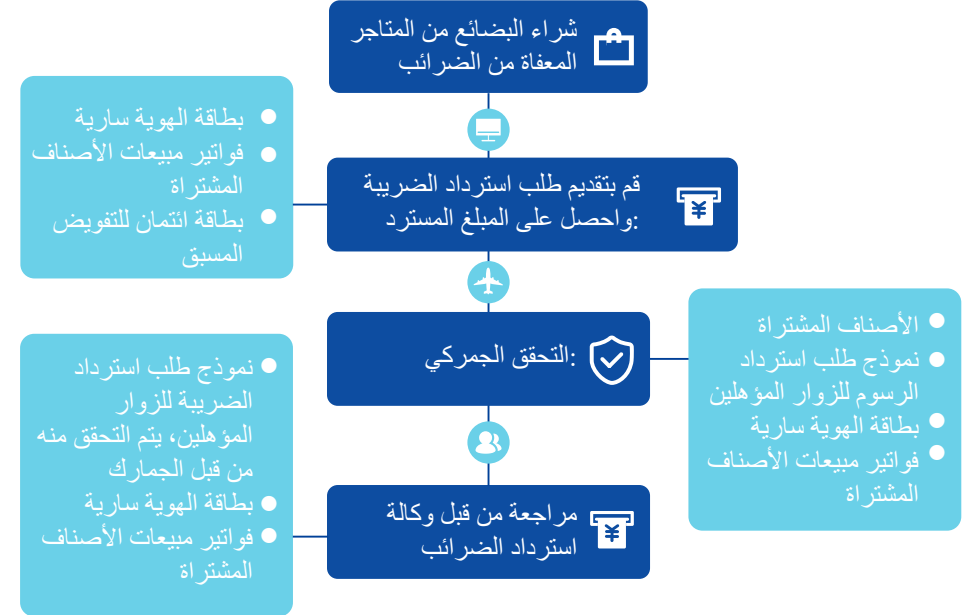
شراء البضائع من المتاجر المعفاة من الضرائب

قم بتقديم طلب استرداد الضريبة واحصل على المبلغ المسترد:

- بطاقة الهوية سارية
- فواتير مبيعات الأصناف المشتراة
- بطاقة ائتمان للتفويض المسبق

التحقق الجمركي:

- الأصناف المشتراة
- نموذج طلب استرداد الرسوم للزوار المؤهلين
- بطاقة الهوية سارية
- فواتير مبيعات الأصناف المشتراة

مراجعة من قبل وكالة استرداد الضرائب

- نموذج طلب استرداد الضريبة للزوار المؤهلين، يتم التحقق منه من قبل الجمارك
- بطاقة الهوية سارية
- فواتير مبيعات الأصناف المشتراة